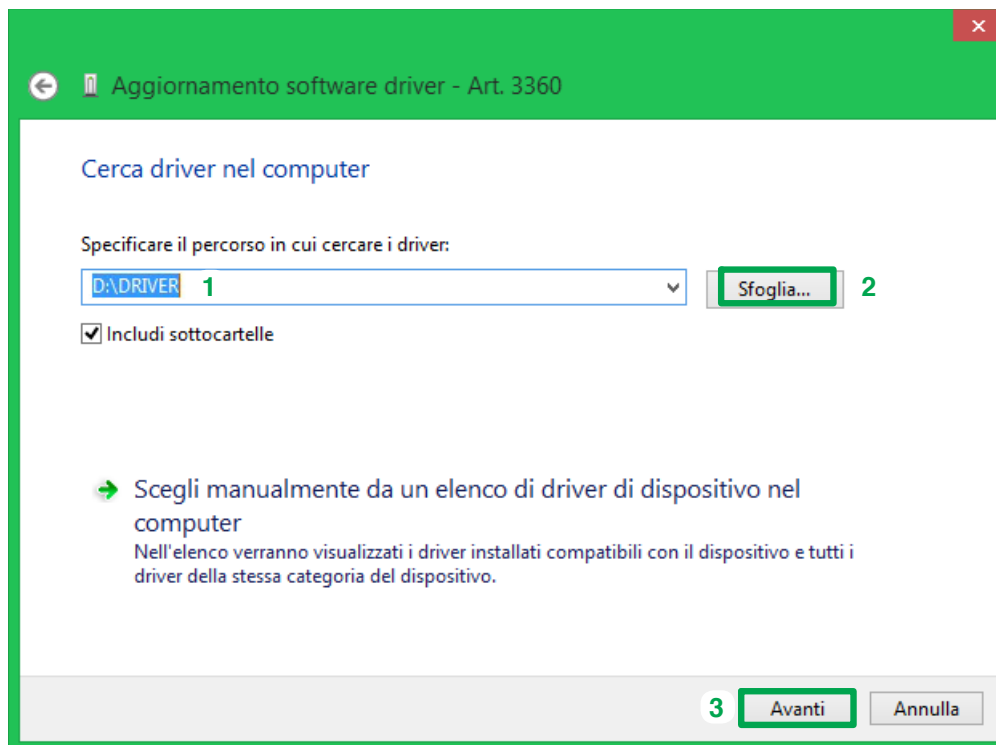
Aggiornamento software driver - Art. 3360

Cerca driver nel computer

Specificare il percorso in cui cercare i driver:

D:\DRIVER 1

Sfoglia... 2

Includi sottocartelle

Scegli manualmente da un elenco di driver di dispositivo nel computer
Nell'elenco verranno visualizzati i driver installati compatibili con il dispositivo e tutti i driver della stessa categoria del dispositivo.

3 Avanti Annulla